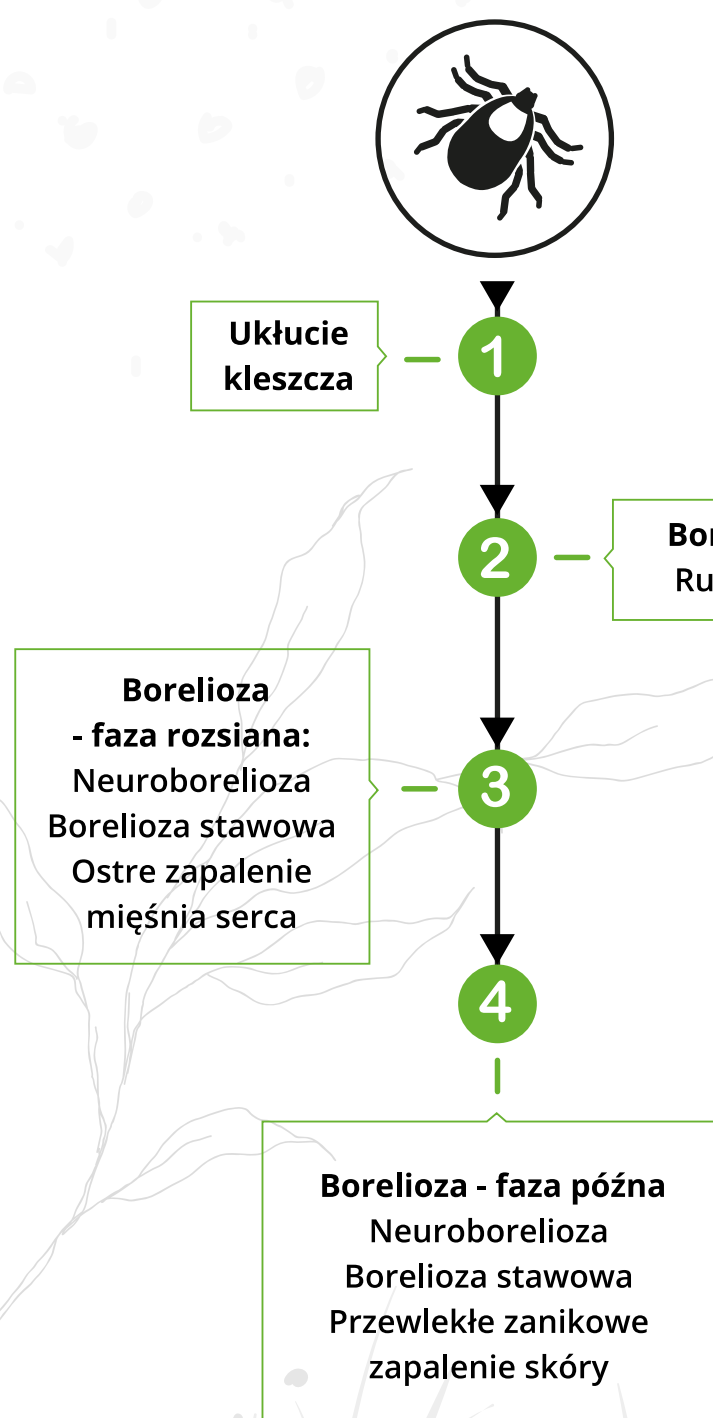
Ukłucie kleszcza

1

2

Bor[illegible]
Ru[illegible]

Borelioza
- faza rozsiana:
Neuroborelioza
Borelioza stawowa
Ostre zapalenie mięśnia serca

3

4

Borelioza - faza późna
Neuroborelioza
Borelioza stawowa
Przewlekłe zanikowe zapalenie skóry